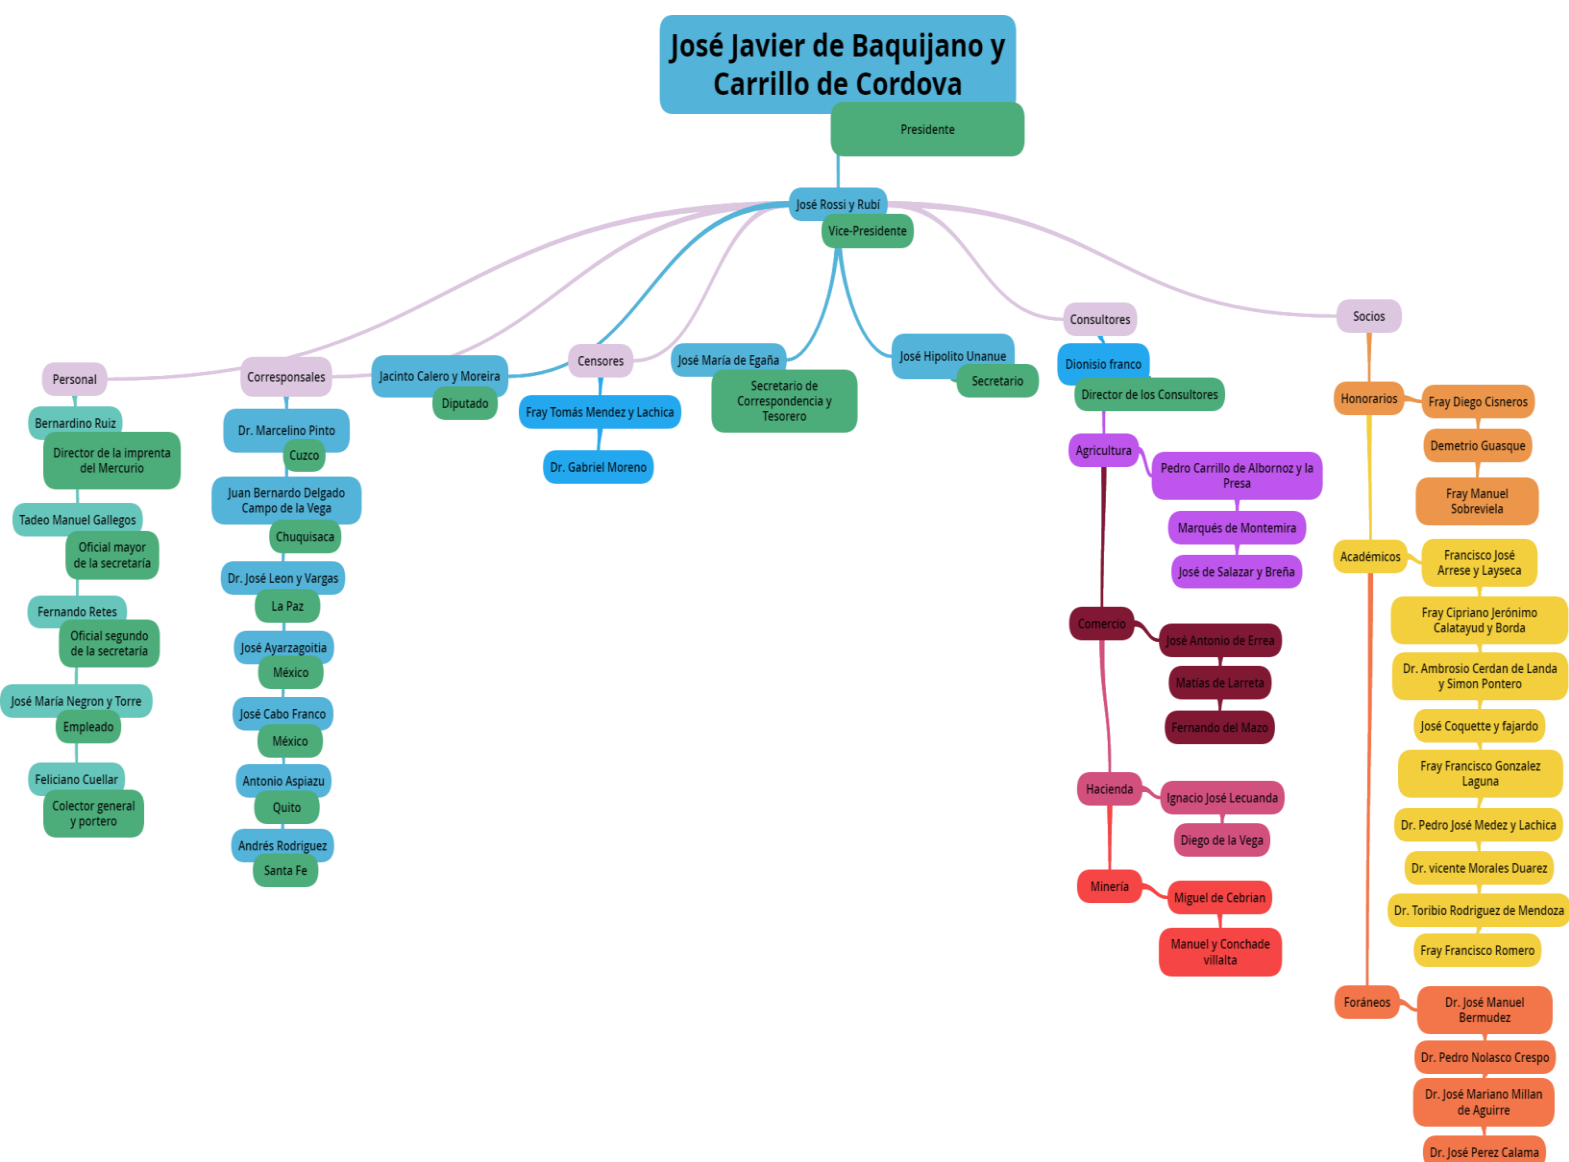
José Javier de Baquijano y Carrillo de Cordova

Presidente

José Rossi y Rubí

Vice-Presidente

Personal

Bernardino Ruiz

Director de la imprenta del Mercurio

Tadeo Manuel Gallegos

Oficial mayor de la secretaría

Fernando Retes

Oficial segundo de la secretaría

José María Negron y Torre

Empleado

Feliciano Cuellar

Colector general y portero

Corresponsales

Dr. Marcelino Pinto

Cuzco

Juan Bernardo Delgado Campo de la Vega

Chuquisaca

Dr. José Leon y Vargas

La Paz

José Ayarzagoitia

México

José Cabo Franco

México

Antonio Aspiazu

Quito

Andrés Rodriguez

Santa Fe

Jacinto Calero y Moreira

Diputado

Censores

Fray Tomás Mendez y Lachica

Dr. Gabriel Moreno

José María de Egaña

Secretario de Correspondencia y Tesorero

José Hipolito Unanue

Secretario

Consultores

Dionisio franco

Director de los Consultores

Agricultura

Pedro Carrillo de Albornoz y la Presa

Marqués de Montemira

José de Salazar y Breña

Comercio

José Antonio de Errea

Matías de Larreta

Fernando del Mazo

Hacienda

Ignacio José Lecuanda

Diego de la Vega

Minería

Miguel de Cebrian

Manuel y Conchade villalta

Socios

Honorarios

Fray Diego Cisneros

Demetrio Guasque

Fray Manuel Sobreviela

Académicos

Francisco José Arrese y Layseca

Fray Cipriano Jerónimo Calatayud y Borda

Dr. Ambrosio Cerdan de Landa y Simon Pontero

José Coquette y fajardo

Fray Francisco Gonzalez Laguna

Dr. Pedro José Medez y Lachica

Dr. vicente Morales Duarez

Dr. Toribio Rodriguez de Mendoza

Fray Francisco Romero

Foráneos

Dr. José Manuel Bermudez

Dr. Pedro Nolasco Crespo

Dr. José Mariano Millan de Aguirre

Dr. José Perez Calama